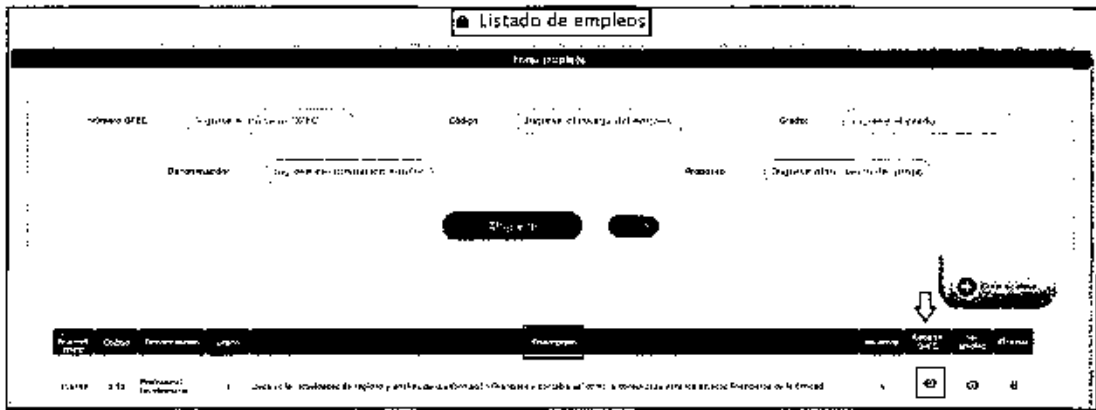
Listado de empleos

Buscar empleos

Número OPEC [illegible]
Código Ingrese el código del empleo
Grado Ingrese el grado

Denominación Ingrese la denominación
Propósito Ingrese el propósito del empleo

Buscar

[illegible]

| Número OPEC | Código | Denominación | Grado | Propósito | Vacantes | Agregar a OPEC | Ver empleo | Eliminar |
|---|---|---|---|---|---|---|---|---|
| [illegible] | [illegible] | Profesional Universitario | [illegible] | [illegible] | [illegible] | | | |